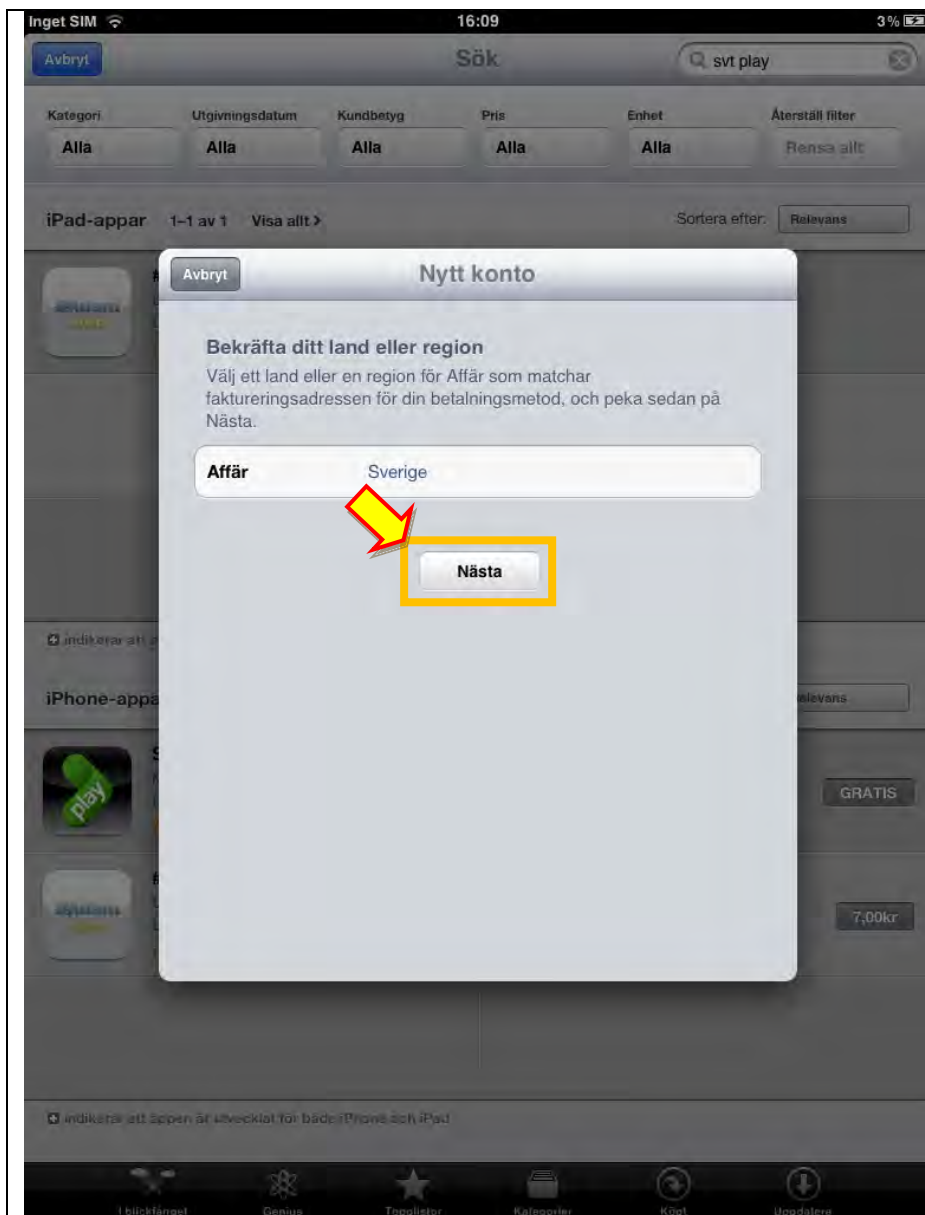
Inget SIM 16:09 3%

Avbryt Sök svt play

Kategori Alla Utgivningsdatum Alla Kundbetyg Alla Pris Alla Enhet Alla Återställ filter Rensa allt

iPad-appar 1–1 av 1 Visa allt > Sortera efter: Relevans

Avbryt Nytt konto

Bekräfta ditt land eller region

Välj ett land eller en region för Affär som matchar faktureringsadressen för din betalningsmetod, och peka sedan på Nästa.

Affär Sverige

Nästa

indikerar att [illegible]

iPhone-appa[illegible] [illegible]elevans

GRATIS

7,00kr

indikerar att appen är utvecklat för både iPhone och iPad

I blickfånget Genius Topplistor Kategorier Köpt Uppdatera